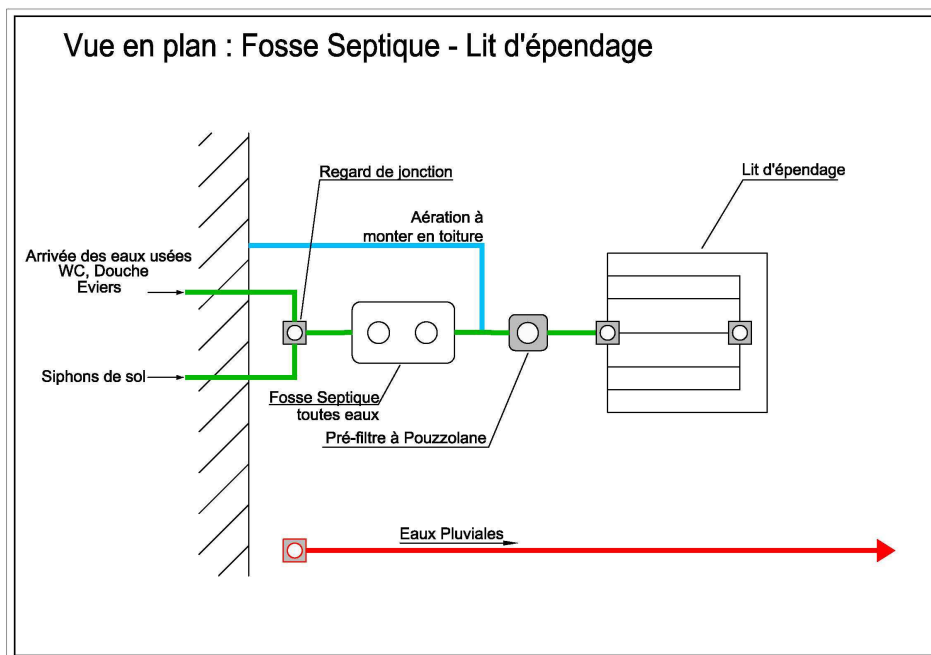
Vue en plan : Fosse Septique - Lit d'épendage

Regard de jonction

Lit d'épendage

Aération à monter en toiture

Arrivée des eaux usées WC, Douche Eviers

Siphons de sol

Fosse Septique toutes eaux

Pré-filtre à Pouzzolane

Eaux Pluviales